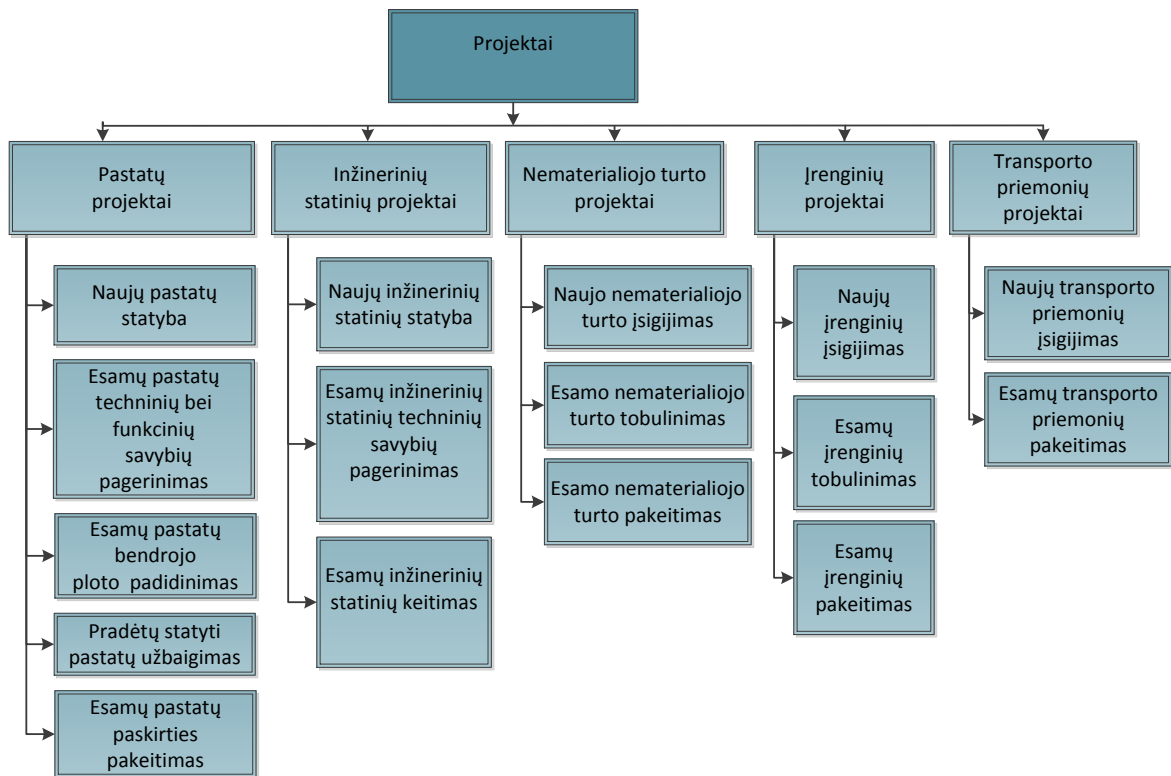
Projektai

Pastatų projektai

Naujų pastatų statyba

Esamų pastatų techninių bei funkcinių savybių pagerinimas

Esamų pastatų bendrojo ploto padidinimas

Pradėtų statyti pastatų užbaigimas

Esamų pastatų paskirties pakeitimas

Inžinerinių statinių projektai

Naujų inžinerinių statinių statyba

Esamų inžinerinių statinių techninių savybių pagerinimas

Esamų inžinerinių statinių keitimas

Nematerialiojo turto projektai

Naujo nematerialiojo turto įsigijimas

Esamo nematerialiojo turto tobulinimas

Esamo nematerialiojo turto pakeitimas

Įrenginių projektai

Naujų įrenginių įsigijimas

Esamų įrenginių tobulinimas

Esamų įrenginių pakeitimas

Transporto priemonių projektai

Naujų transporto priemonių įsigijimas

Esamų transporto priemonių pakeitimas